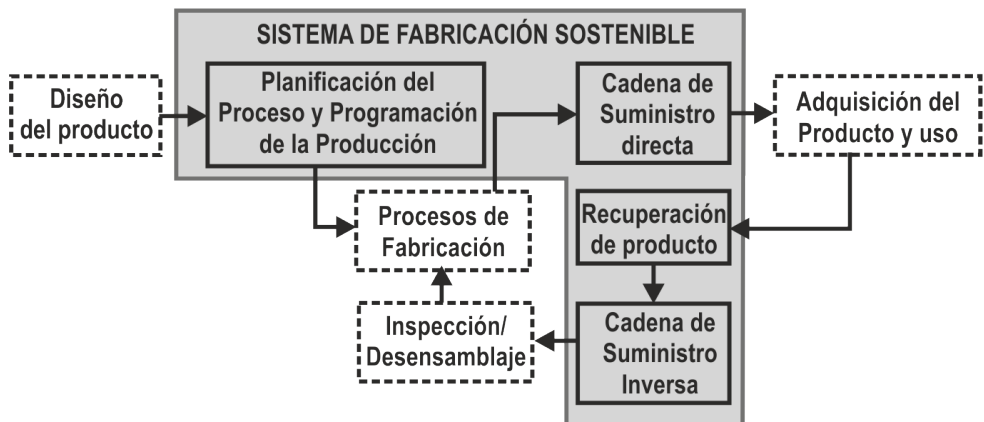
SISTEMA DE FABRICACIÓN SOSTENIBLE

Diseño del producto

Planificación del Proceso y Programación de la Producción

Cadena de Suministro directa

Adquisición del Producto y uso

Procesos de Fabricación

Recuperación de producto

Inspección/ Desensamblaje

Cadena de Suministro Inversa